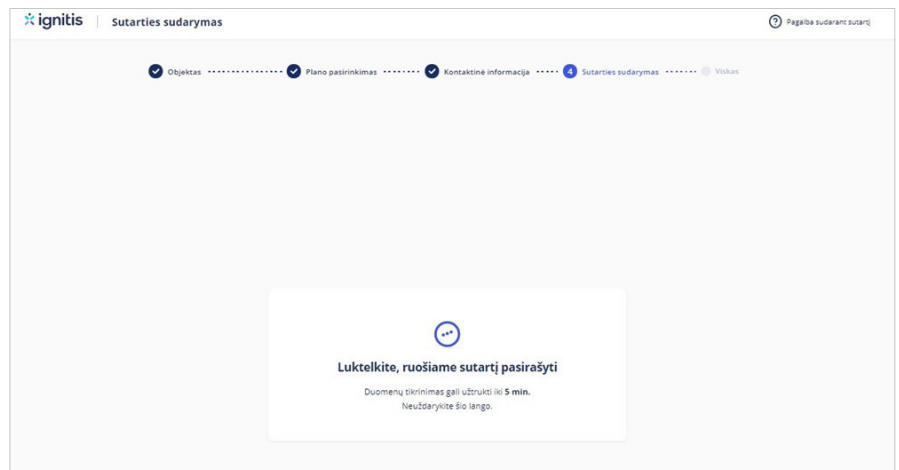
ignitis | Sutarties sudarymas

Pagalba sudarant sutartį

Objektas
Plano pasirinkimas
Kontaktinė informacija
4 Sutarties sudarymas
Viskas

Luktelkite, ruošiame sutartį pasirašyti

Duomenų tikrinimas gali užtrukti iki **5 min.**
Neuždarykite šio lango.